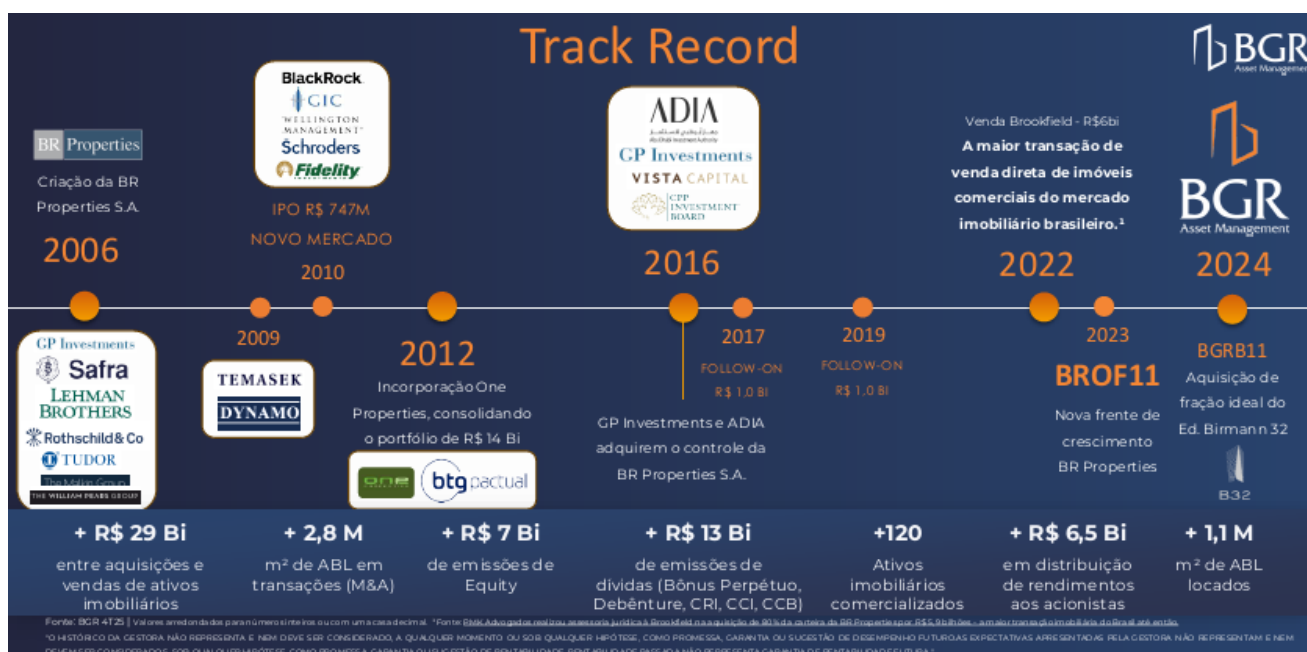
Track Record

BGR Asset Management

BR Properties

Criação da BR Properties S.A.

2006

BlackRock
GIC
WELLINGTON MANAGEMENT
Schroders
Fidelity

IPO R$ 747M
NOVO MERCADO

2010

ADIA
GP Investments
VISTA CAPITAL
CPP INVESTMENT BOARD

2016

Venda Brookfield - R$6bi

A maior transação de venda direta de imóveis comerciais do mercado imobiliário brasileiro.¹

2022

BGR Asset Management

2024

GP Investments
Safra
LEHMAN BROTHERS
Rothschild&Co
TUDOR
The Malton Group
THE WILLIAM PEARS GROUP

2009

TEMASEK
DYNAMO

2012

Incorporação One Properties, consolidando o portfólio de R$ 14 Bi

one
btg pactual

GP Investments e ADIA adquirem o controle da BR Properties S.A.

2017
FOLLOW-ON
R$ 1,0 BI

2019
FOLLOW-ON
R$ 1,0 BI

2023
BROF11
Nova frente de crescimento BR Properties

BGRB11
Aquisição de fração ideal do Ed. Birmann 32

B32

+ R$ 29 Bi
entre aquisições e vendas de ativos imobiliários

+ 2,8 M
m² de ABL em transações (M&A)

+ R$ 7 Bi
de emissões de Equity

+ R$ 13 Bi
de emissões de dívidas (Bônus Perpétuo, Debênture, CRI, CCI, CCB)

+120
Ativos imobiliários comercializados

+ R$ 6,5 Bi
em distribuição de rendimentos aos acionistas

+ 1,1 M
m² de ABL locados

Fonte: BGR 4T25 | Valores arredondados para números inteiros ou com uma casa decimal. ¹Fonte: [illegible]

*O HISTÓRICO DA GESTORA NÃO REPRESENTA E NEM DEVE SER CONSIDERADO, A QUALQUER MOMENTO OU SOB QUALQUER HIPÓTESE, COMO PROMESSA, GARANTIA OU SUGESTÃO DE DESEMPENHO FUTURO. AS EXPECTATIVAS APRESENTADAS PELA GESTORA NÃO REPRESENTAM E NEM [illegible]